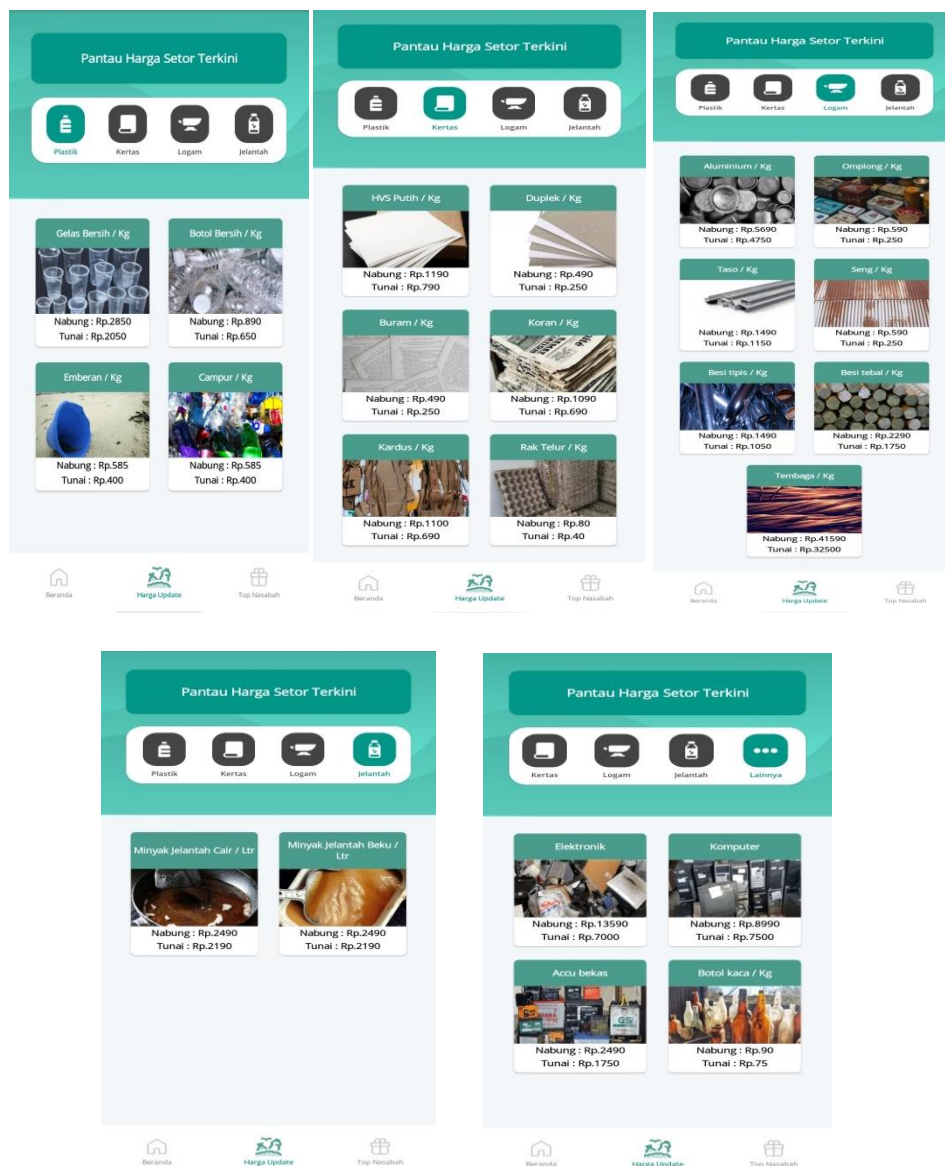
Pantau Harga Setor Terkini

Plastik
Kertas
Logam
Jelantah

Gelas Bersih / Kg
Nabung : Rp.2850
Tunai : Rp.2050

Botol Bersih / Kg
Nabung : Rp.890
Tunai : Rp.650

Emberan / Kg
Nabung : Rp.585
Tunai : Rp.400

Campur / Kg
Nabung : Rp.585
Tunai : Rp.400

Beranda
Harga Update
Top Nasabah

Pantau Harga Setor Terkini

Plastik
Kertas
Logam
Jelantah

HVS Putih / Kg
Nabung : Rp.1190
Tunai : Rp.790

Duplek / Kg
Nabung : Rp.490
Tunai : Rp.250

Buram / Kg
Nabung : Rp.490
Tunai : Rp.250

Koran / Kg
Nabung : Rp.1090
Tunai : Rp.690

Kardus / Kg
Nabung : Rp.1100
Tunai : Rp.690

Rak Telur / Kg
Nabung : Rp.80
Tunai : Rp.40

Beranda
Harga Update
Top Nasabah

Pantau Harga Setor Terkini

Plastik
Kertas
Logam
Jelantah

Aluminium / Kg
Nabung : Rp.5690
Tunai : Rp.4750

Omplong / Kg
Nabung : Rp.590
Tunai : Rp.250

Taso / Kg
Nabung : Rp.1490
Tunai : Rp.1150

Seng / Kg
Nabung : Rp.590
Tunai : Rp.250

Besi tipis / Kg
Nabung : Rp.1490
Tunai : Rp.1050

Besi tebal / Kg
Nabung : Rp.2290
Tunai : Rp.1750

Tembaga / Kg
Nabung : Rp.41590
Tunai : Rp.32500

Beranda
Harga Update
Top Nasabah

Pantau Harga Setor Terkini

Plastik
Kertas
Logam
Jelantah

Minyak Jelantah Cair / Ltr
Nabung : Rp.2490
Tunai : Rp.2190

Minyak Jelantah Beku / Ltr
Nabung : Rp.2490
Tunai : Rp.2190

Beranda
Harga Update
Top Nasabah

Pantau Harga Setor Terkini

Kertas
Logam
Jelantah
Lainnya

Elektronik
Nabung : Rp.13590
Tunai : Rp.7000

Komputer
Nabung : Rp.8990
Tunai : Rp.7500

Accu bekas
Nabung : Rp.2490
Tunai : Rp.1750

Botol kaca / Kg
Nabung : Rp.90
Tunai : Rp.75

Beranda
Harga Update
Top Nasabah